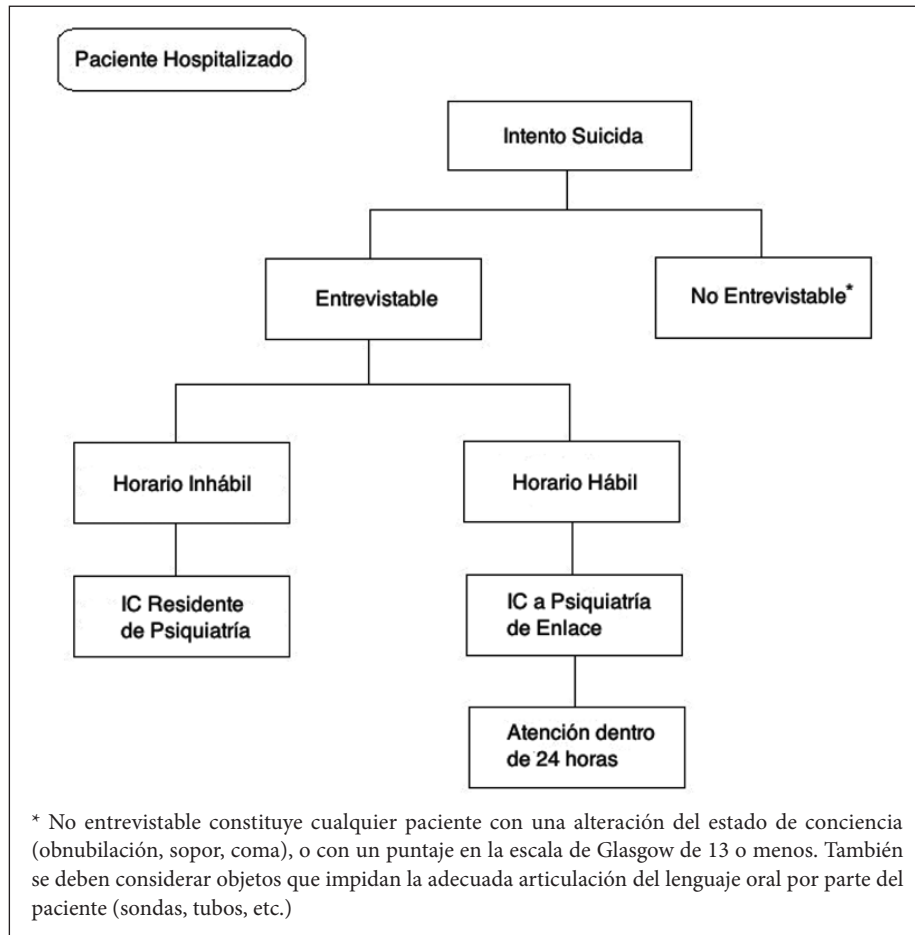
Paciente Hospitalizado

Intento Suicida

Entrevistable

No Entrevistable*

Horario Inhábil

Horario Hábil

IC Residente de Psiquiatría

IC a Psiquiatría de Enlace

Atención dentro de 24 horas

* No entrevistable constituye cualquier paciente con una alteración del estado de conciencia (obnubilación, sopor, coma), o con un puntaje en la escala de Glasgow de 13 o menos. También se deben considerar objetos que impidan la adecuada articulación del lenguaje oral por parte del paciente (sondas, tubos, etc.)